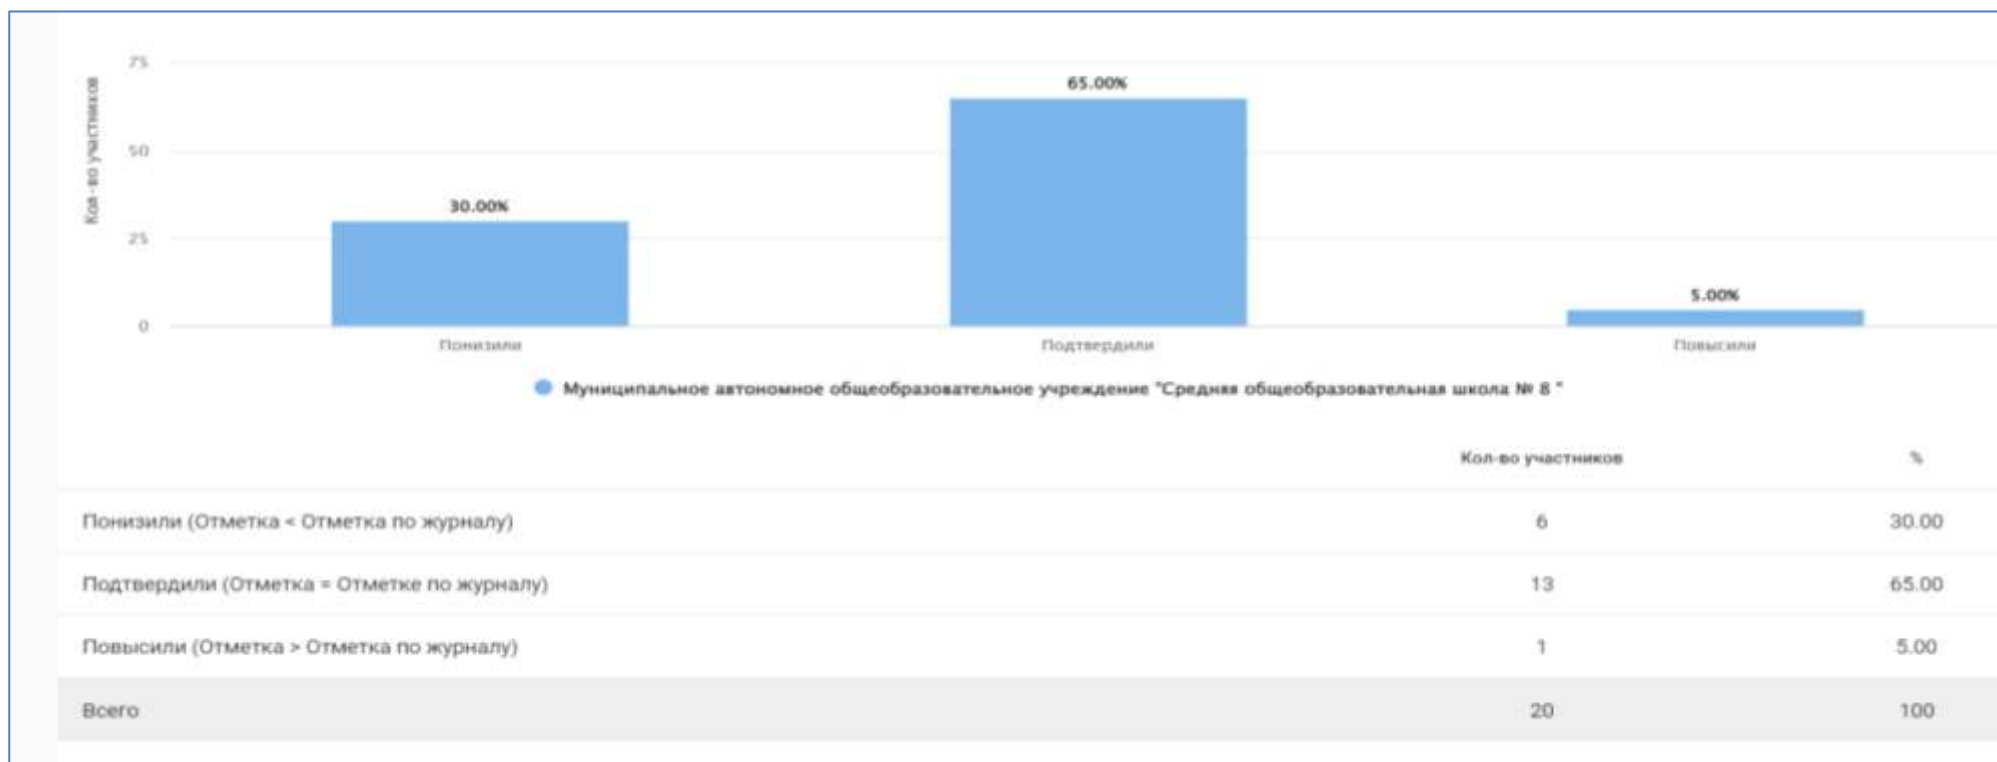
Кол-во участников

75
50
25
0

30.00%
65.00%
5.00%

Понизили
Подтвердили
Повысили

Муниципальное автономное общеобразовательное учреждение "Средняя общеобразовательная школа № 8 "

| | Кол-во участников | % |
|---|---|---|
| Понизили (Отметка < Отметка по журналу) | 6 | 30.00 |
| Подтвердили (Отметка = Отметке по журналу) | 13 | 65.00 |
| Повысили (Отметка > Отметка по журналу) | 1 | 5.00 |
| Всего | 20 | 100 |